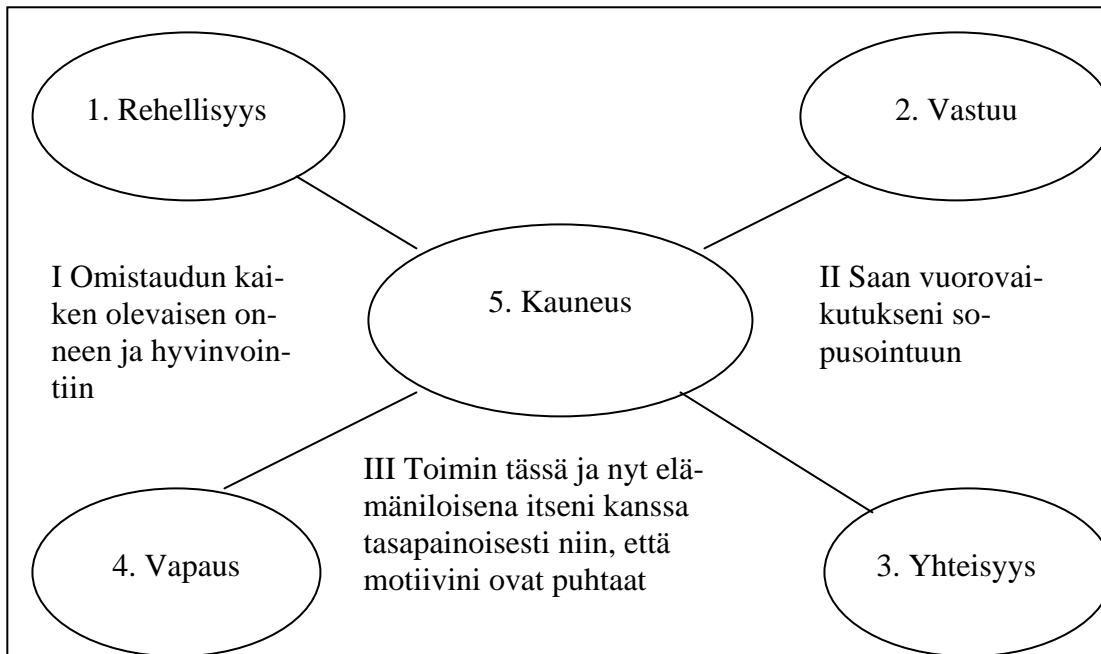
1. Rehellisyys

2. Vastuu

I Omistaudun kaiken olevaisen onneen ja hyvinvointiin

5. Kauneus

II Saan vuorovaikutukseni sopusointuun

III Toimin tässä ja nyt elämäniloisena itseni kanssa tasapainoisesti niin, että motiivini ovat puhtaat

4. Vapaus

3. Yhteisyys